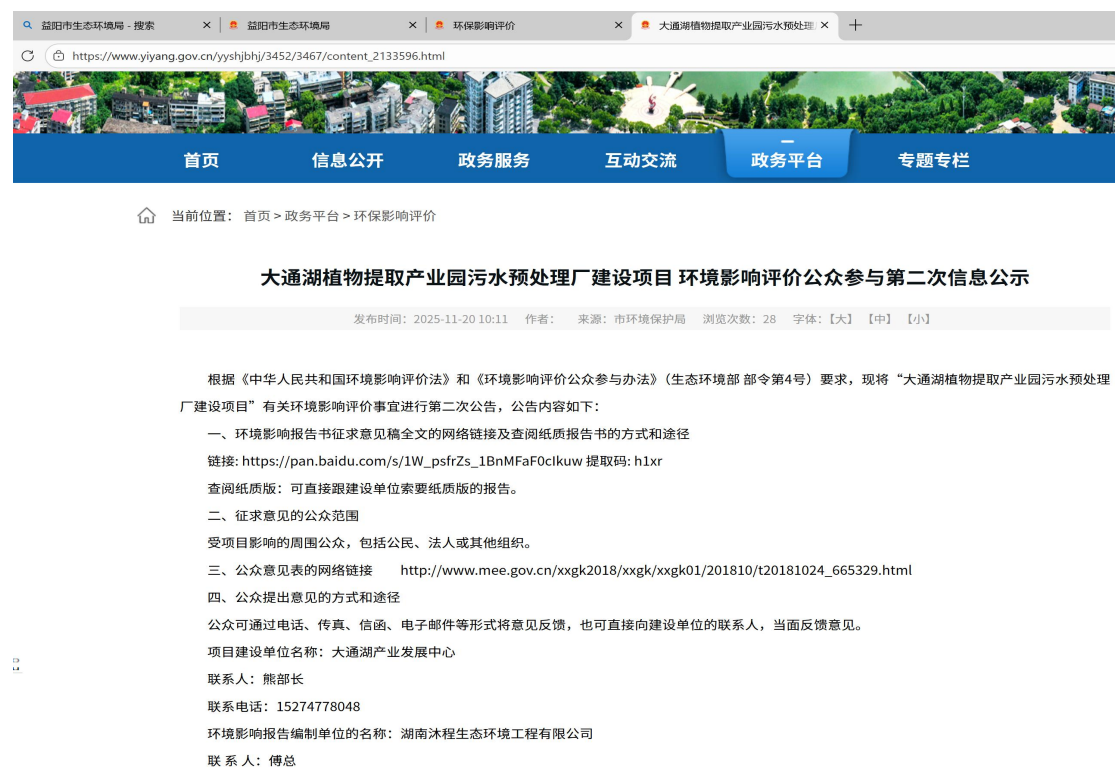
益阳市生态环境局 - 搜索
益阳市生态环境局
环保影响评价
大通湖植物提取产业园污水预处理

https://www.yiyang.gov.cn/yyshjbhj/3452/3467/content_2133596.html

首页 信息公开 政务服务 互动交流 政务平台 专题专栏

当前位置： 首页 > 政务平台 > 环保影响评价

大通湖植物提取产业园污水预处理厂建设项目 环境影响评价公众参与第二次信息公示

发布时间：2025-11-20 10:11 作者： 来源：市环境保护局 浏览次数：28 字体：【大】【中】【小】

根据《中华人民共和国环境影响评价法》和《环境影响评价公众参与办法》（生态环境部 部令第4号）要求，现将“大通湖植物提取产业园污水预处理厂建设项目”有关环境影响评价事宜进行第二次公告，公告内容如下：

一、环境影响报告书征求意见稿全文的网络链接及查阅纸质报告书的方式和途径

链接: https://pan.baidu.com/s/1W_psfrZs_1BnMFaF0cIkuw 提取码: h1xr

查阅纸质版：可直接跟建设单位索要纸质版的报告。

二、征求意见的公众范围

受项目影响的周围公众，包括公民、法人或其他组织。

三、公众意见表的网络链接 http://www.mee.gov.cn/xxgk2018/xxgk/xxgk01/201810/t20181024_665329.html

四、公众提出意见的方式和途径

公众可通过电话、传真、信函、电子邮件等形式将意见反馈，也可直接向建设单位的联系人，当面反馈意见。

项目建设单位名称：大通湖产业发展中心

联系人：熊部长

联系电话：15274778048

环境影响报告编制单位的名称：湖南沐程生态环境工程有限公司

联 系 人：傅总